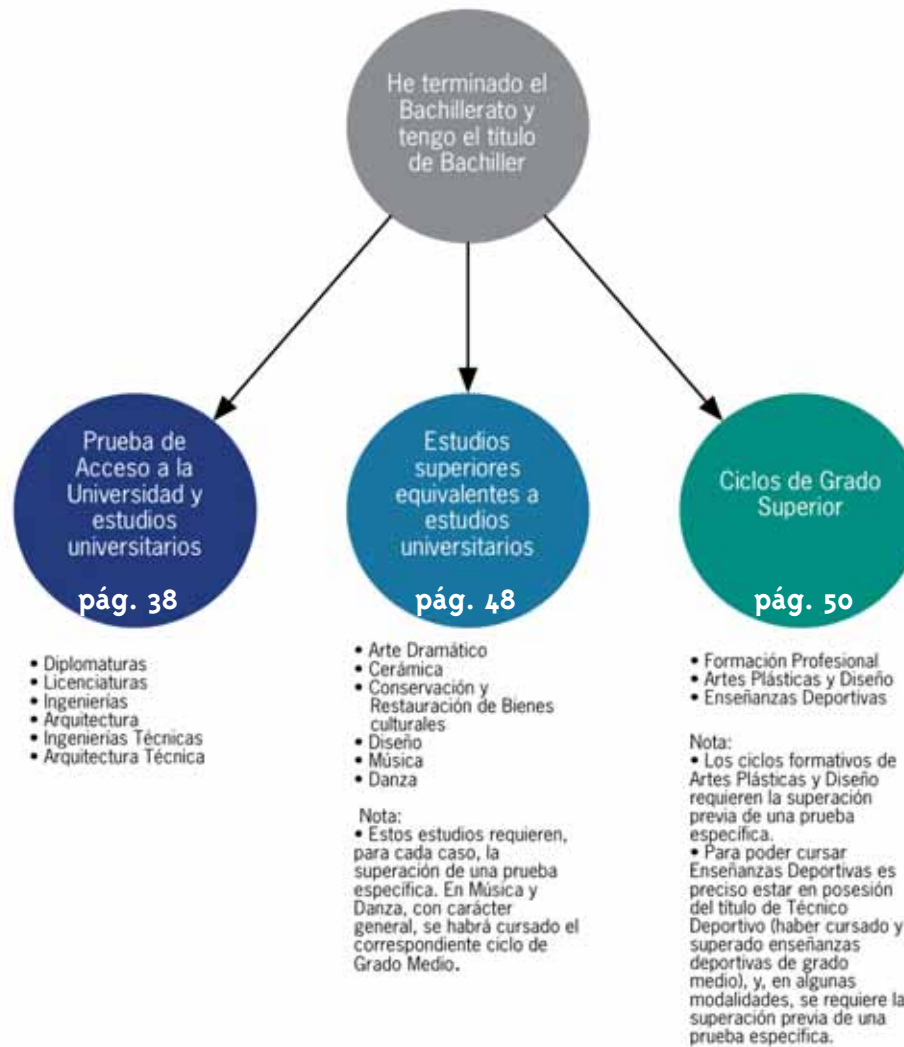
He terminado el Bachillerato y tengo el título de Bachiller

Prueba de Acceso a la Universidad y estudios universitarios

pág. 38

• Diplomaturas
• Licenciaturas
• Ingenierías
• Arquitectura
• Ingenierías Técnicas
• Arquitectura Técnica

Estudios superiores equivalentes a estudios universitarios

pág. 48

• Arte Dramático
• Cerámica
• Conservación y Restauración de Bienes culturales
• Diseño
• Música
• Danza

Nota:
• Estos estudios requieren, para cada caso, la superación de una prueba específica. En Música y Danza, con carácter general, se habrá cursado el correspondiente ciclo de Grado Medio.

Ciclos de Grado Superior

pág. 50

• Formación Profesional
• Artes Plásticas y Diseño
• Enseñanzas Deportivas

Nota:
• Los ciclos formativos de Artes Plásticas y Diseño requieren la superación previa de una prueba específica.
• Para poder cursar Enseñanzas Deportivas es preciso estar en posesión del título de Técnico Deportivo (haber cursado y superado enseñanzas deportivas de grado medio), y, en algunas modalidades, se requiere la superación previa de una prueba específica.